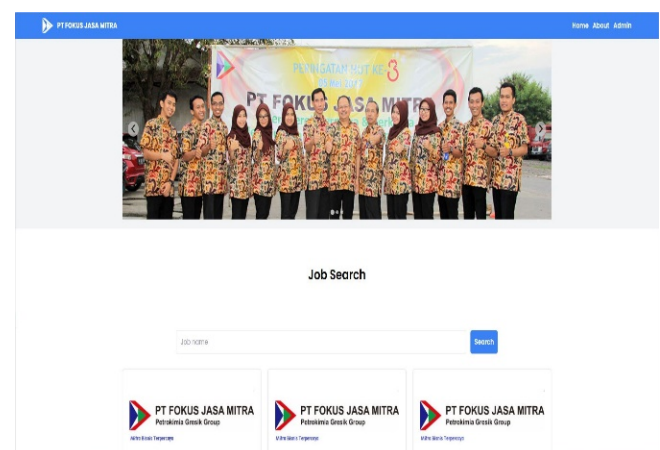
PT FOKUS JASA MITRA

Home About Admin

PERINGATAN HUT KE 3

PT FOKUS JASA MITRA

Job Search

Job name

Search

PT FOKUS JASA MITRA
Petrokimia Gresik Group
Mitra Bisnis Terpercaya

PT FOKUS JASA MITRA
Petrokimia Gresik Group
Mitra Bisnis Terpercaya

PT FOKUS JASA MITRA
Petrokimia Gresik Group
Mitra Bisnis Terpercaya